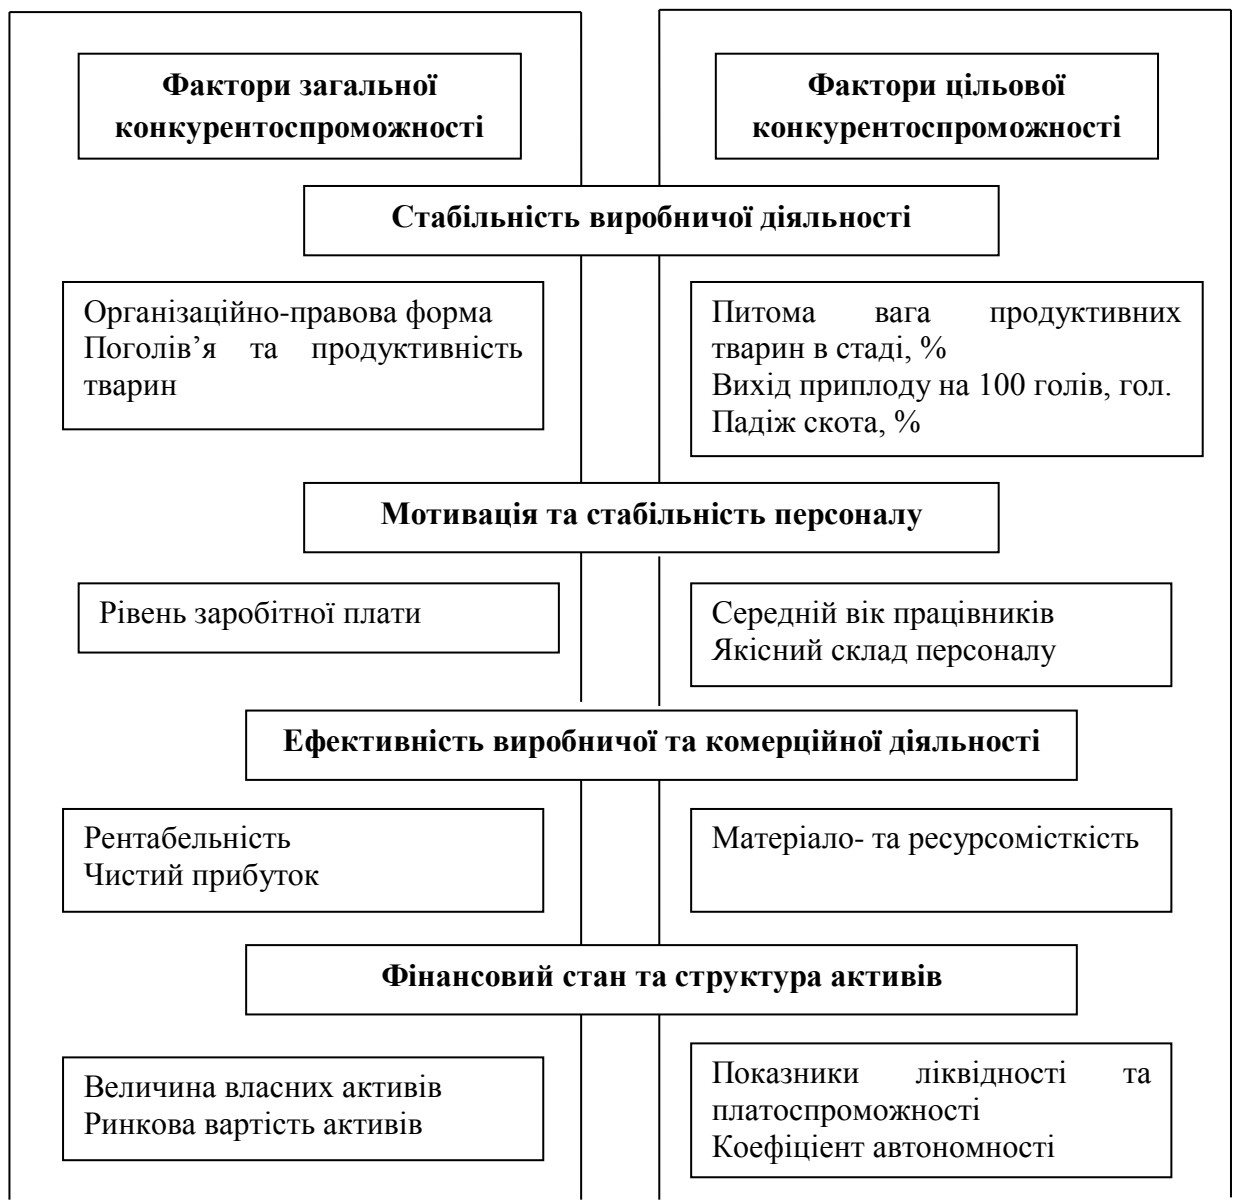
Фактори загальної конкурентоспроможності

Фактори цільової конкурентоспроможності

Стабільність виробничої діяльності

Організаційно-правова форма
Поголів'я та продуктивність тварин

Питома вага продуктивних тварин в стаді, %
Вихід приплоду на 100 голів, гол.
Падіж скота, %

Мотивація та стабільність персоналу

Рівень заробітної плати

Середній вік працівників
Якісний склад персоналу

Ефективність виробничої та комерційної діяльності

Рентабельність
Чистий прибуток

Матеріало- та ресурсомісткість

Фінансовий стан та структура активів

Величина власних активів
Ринкова вартість активів

Показники ліквідності та платоспроможності
Коефіцієнт автономності